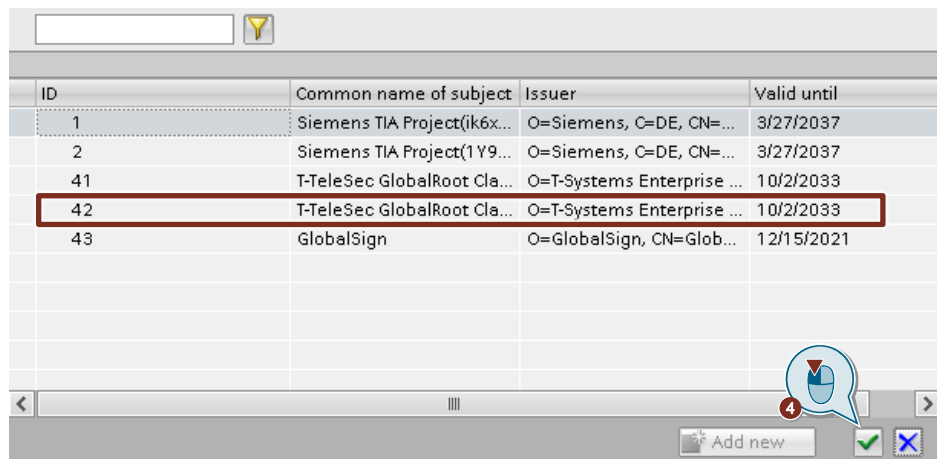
| ID | Common name of subject | Issuer | Valid until |
|---|---|---|---|
| 1 | Siemens TIA Project(ik6x... | O=Siemens, C=DE, CN=... | 3/27/2037 |
| 2 | Siemens TIA Project(1Y9... | O=Siemens, C=DE, CN=... | 3/27/2037 |
| 41 | T-TeleSec GlobalRoot Cla... | O=T-Systems Enterprise ... | 10/2/2033 |
| 42 | T-TeleSec GlobalRoot Cla... | O=T-Systems Enterprise ... | 10/2/2033 |
| 43 | GlobalSign | O=GlobalSign, CN=Glob... | 12/15/2021 |

4

Add new